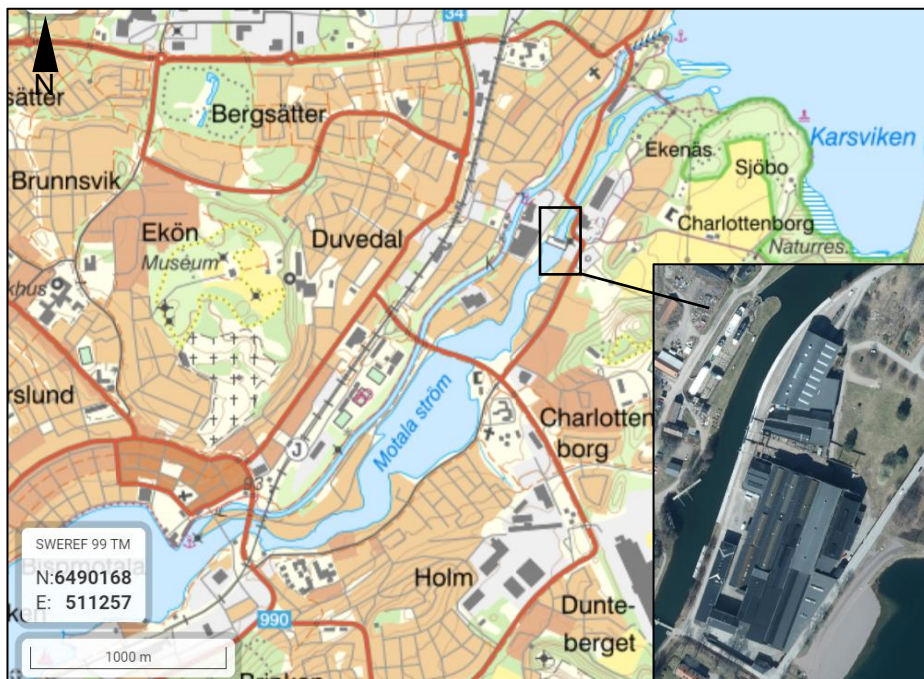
N

34

sätter

Bergsätter

Brunnsvik

Ekön

Museum

Duvedal

kbus

rslund

Ekenäs

Sjöbo

Karsviken

Charlottenborg

Naturres.

Motala ström

Charlottenborg

Bispmotala

Holm

Dunteberget

990

93

Brinken

SWEREF 99 TM

N:6490168

E: 511257

1000 m